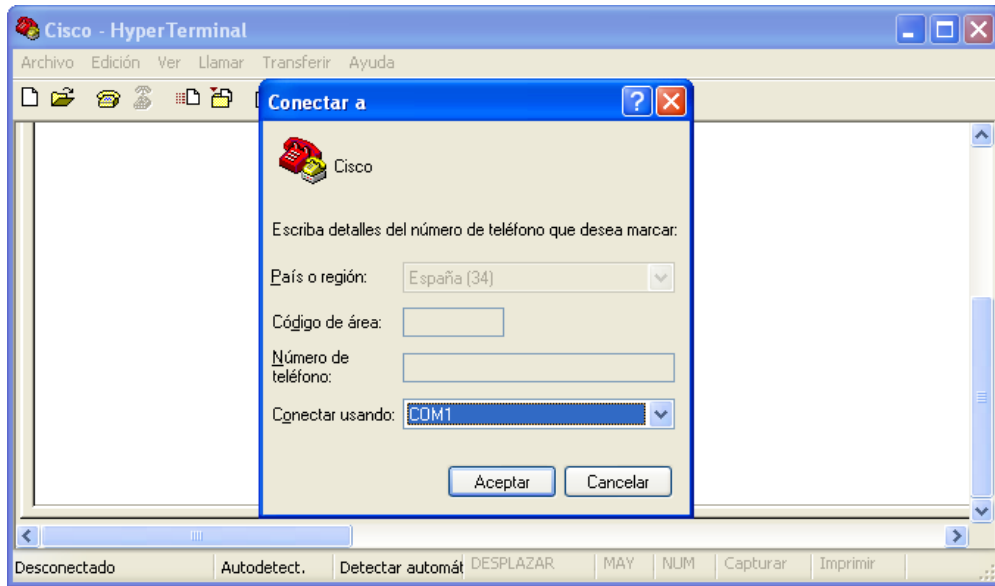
Cisco - HyperTerminal

Archivo Edición Ver Llamar Transferir Ayuda

Conectar a

Cisco

Escriba detalles del número de teléfono que desea marcar:

País o región: España (34)

Código de área:

Número de teléfono:

Conectar usando: COM1

Aceptar Cancelar

Desconectado | Autodetect. | Detectar automát | DESPLAZAR | MAY | NUM | Capturar | Imprimir